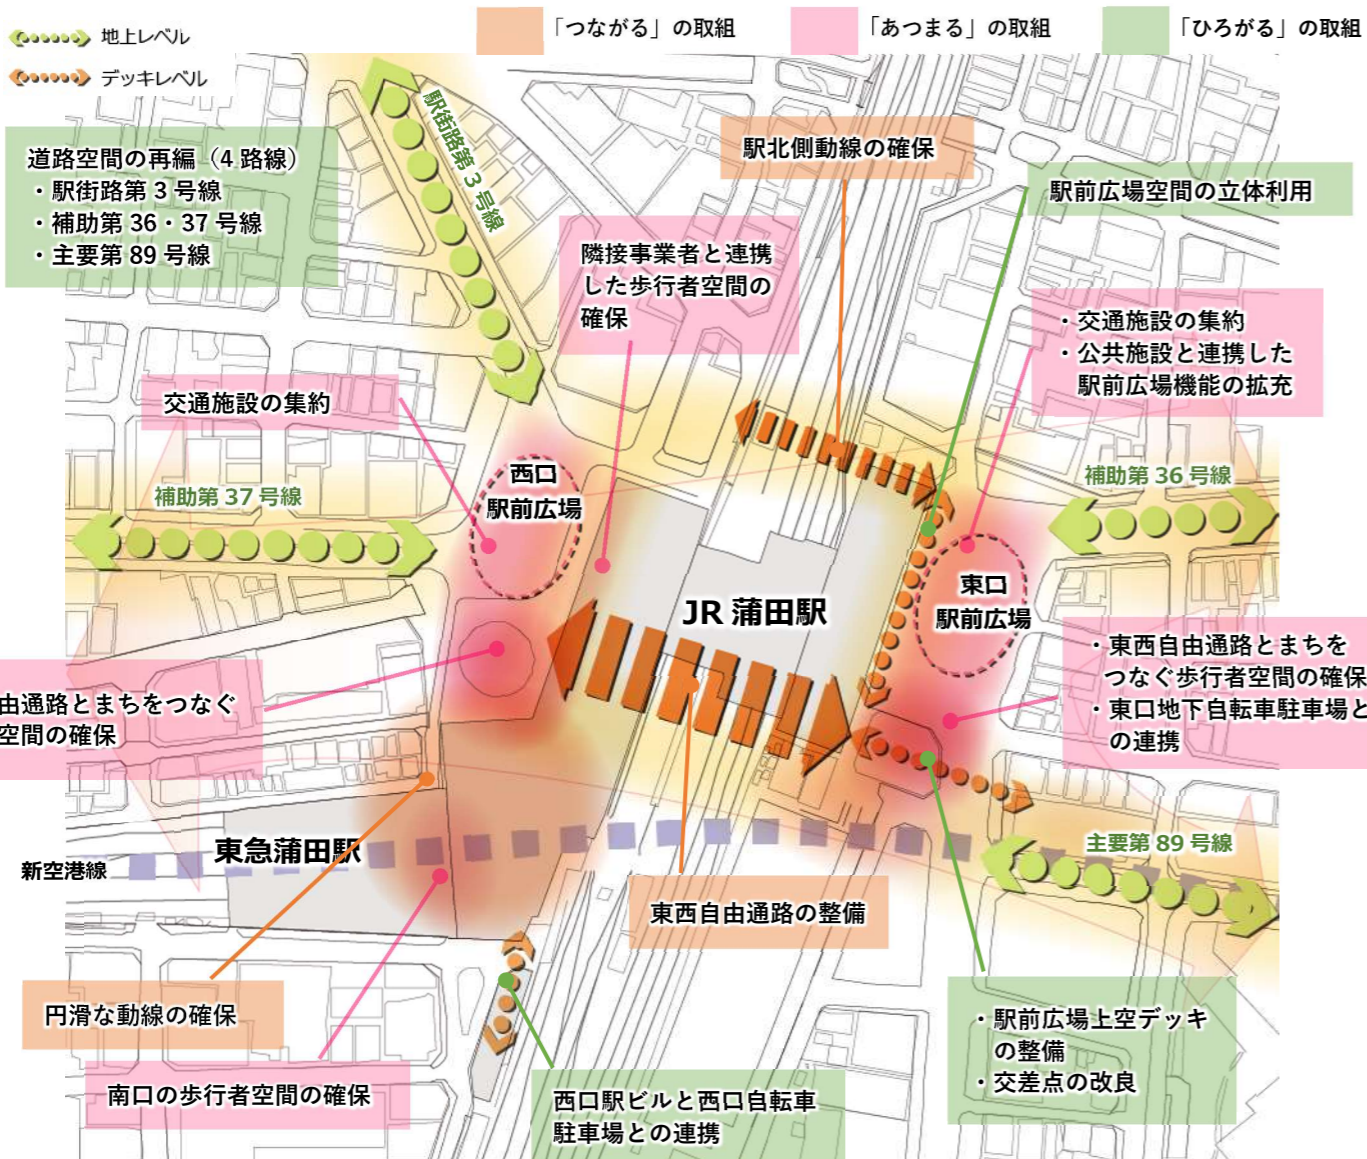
地上レベル
デッキレベル
「つながる」の取組
「あつまる」の取組
「ひろがる」の取組

道路空間の再編（4 路線）
・駅街路第 3 号線
・補助第 36・37 号線
・主要第 89 号線

駅街路第 3 号線

駅北側動線の確保

駅前広場空間の立体利用

隣接事業者と連携した歩行者空間の確保

・交通施設の集約
・公共施設と連携した駅前広場機能の拡充

交通施設の集約

西口
駅前広場

補助第 37 号線

補助第 36 号線

JR 蒲田駅

東口
駅前広場

由通路とまちをつなぐ
空間の確保

・東西自由通路とまちをつなぐ歩行者空間の確保
・東口地下自転車駐車場との連携

東急蒲田駅

新空港線

主要第 89 号線

東西自由通路の整備

円滑な動線の確保

・駅前広場上空デッキの整備
・交差点の改良

南口の歩行者空間の確保

西口駅ビルと西口自転車駐車場との連携